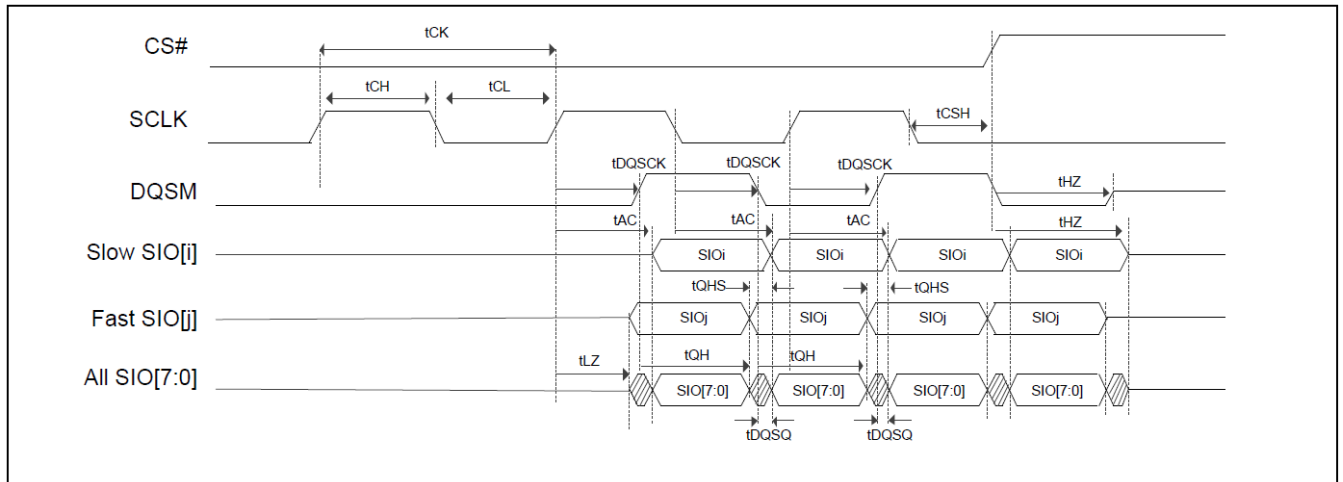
CS#
tCK
SCLK
tCH
tCL
tCSH
DQSM
tDQSCK
tDQSCK
tDQSCK
tHZ
tAC
tAC
tAC
tHZ
Slow SIO[i]
SIOi
SIOi
SIOi
SIOi
tQHS
tQHS
Fast SIO[j]
SIOj
SIOj
SIOj
SIOj
tLZ
tQH
tQH
All SIO[7:0]
SIO[7:0]
SIO[7:0]
SIO[7:0]
SIO[7:0]
tDQSQ
tDQSQ